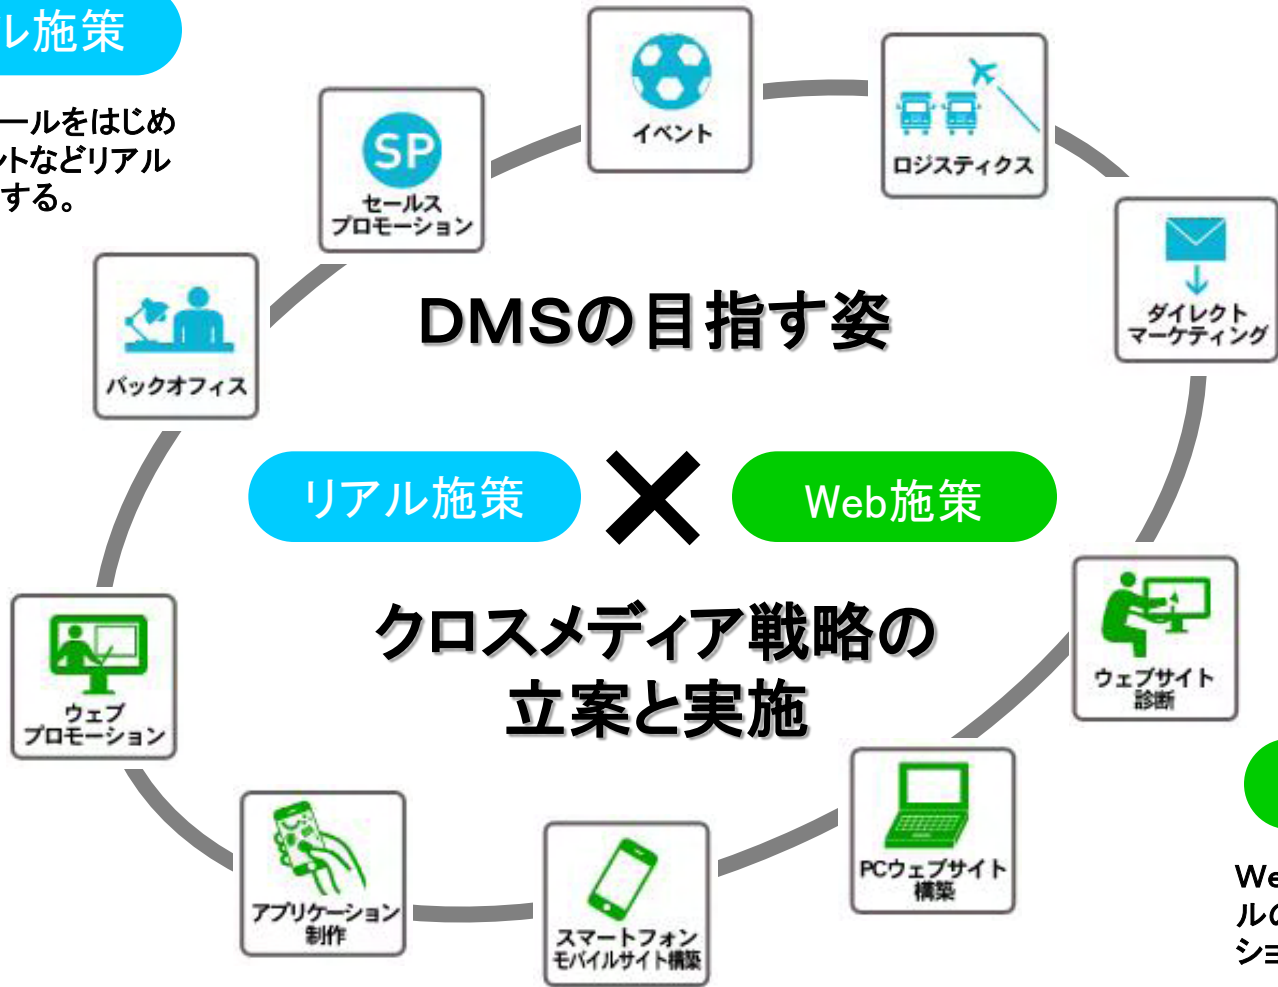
ル施策

ールをはじめ
トなどリアル
する。

SP
セールス
プロモーション

イベント

ロジスティクス

ダイレクト
マーケティング

バックオフィス

DMSの目指す姿

リアル施策

Web施策

クロスメディア戦略の
立案と実施

ウェブ
プロモーション

ウェブサイト
診断

PCウェブサイト
構築

アプリケーション
制作

スマートフォン
モバイルサイト構築

We
ルの
ショ